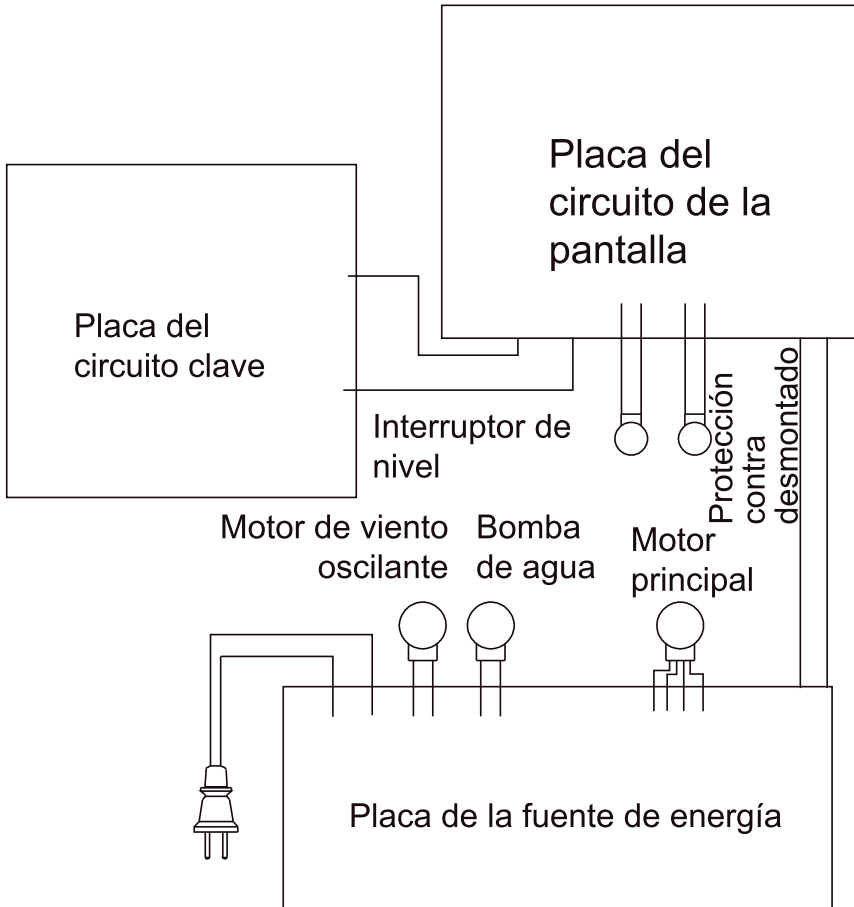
Placa del circuito de la pantalla

Placa del circuito clave

Interruptor de nivel

Protección contra desmontado

Motor de viento oscilante

Bomba de agua

Motor principal

Placa de la fuente de energía